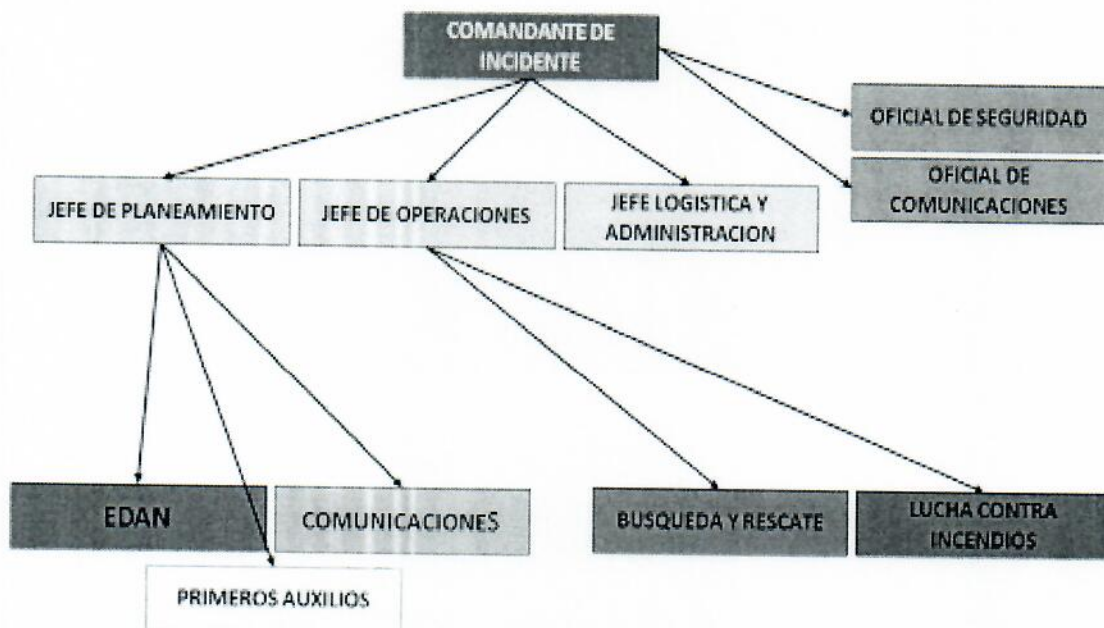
COMANDANTE DE INCIDENTE

OFICIAL DE SEGURIDAD

OFICIAL DE COMUNICACIONES

JEFE DE PLANEAMIENTO

JEFE DE OPERACIONES

JEFE LOGISTICA Y ADMINISTRACION

EDAN

COMUNICACIONES

BUSQUEDA Y RESCATE

LUCHA CONTRA INCENDIOS

PRIMEROS AUXILIOS